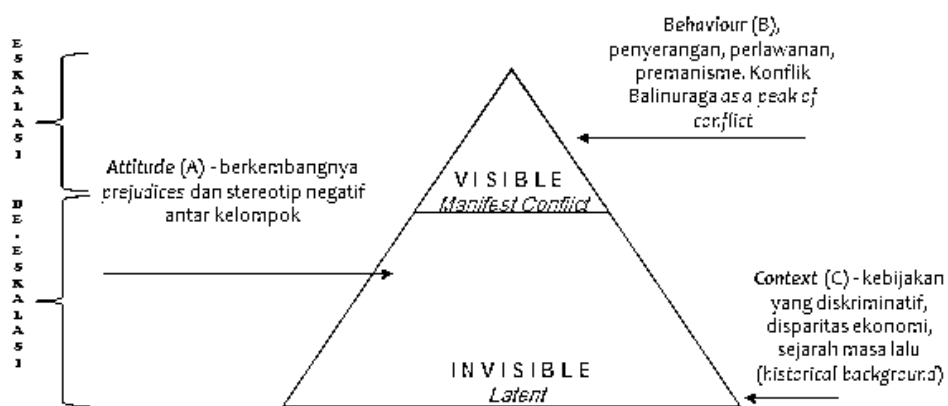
E
S
K
A
L
A
S
I

DE
-
E
S
K
A
L
A
S
I

Behaviour (B), penyerangan, perlawanan, premanisme. Konflik Balinuraga *as a peak of conflict*

*Attitude* (A) - berkembangnya prejudices dan stereotip negatif antar kelompok

V I S I B L E
*Manifest Conflict*

*Context* (C) - kebijakan yang diskriminatif, disparitas ekonomi, sejarah masa lalu (*historical background*)

I N V I S I B L E
*Latent*